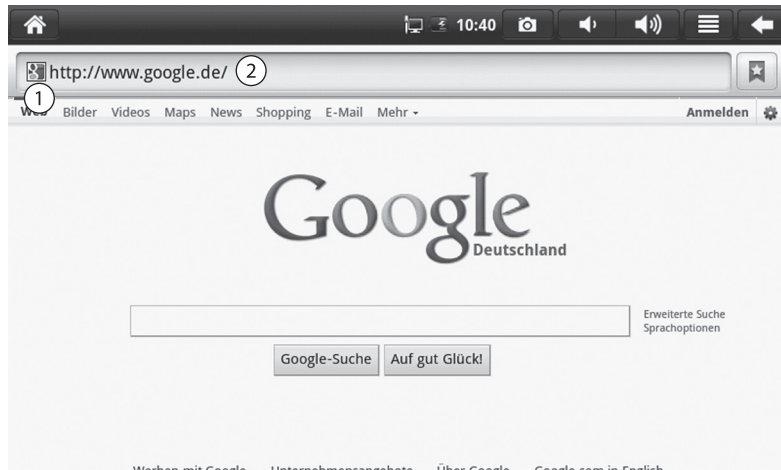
10:40

http://www.google.de/ 2

1

Web Bilder Videos Maps News Shopping E-Mail Mehr ▾ Anmelden

Google
Deutschland

Erweiterte Suche
Sprachoptionen

Google-Suche Auf gut Glück!

Werben mit Google Unternehmensangebote Über Google Google.com in English